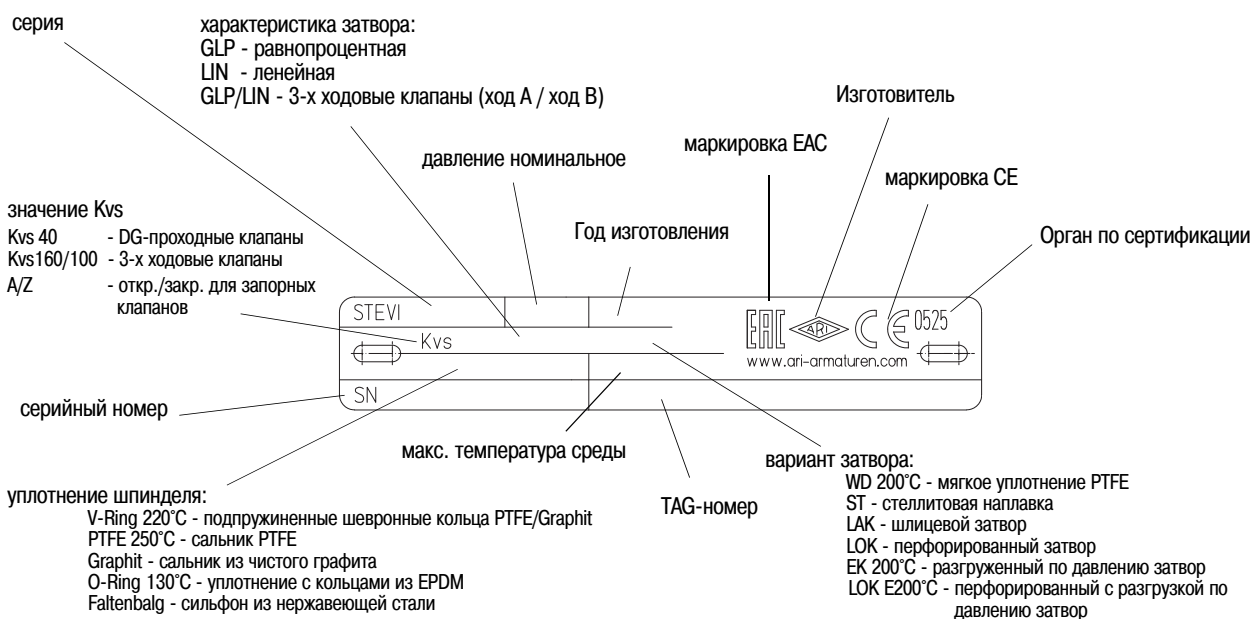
серия

характеристика затвора:
GLP - равнопроцентная
LIN - ленейная
GLP/LIN - 3-х ходовые клапаны (ход A / ход B)

Изготовитель

маркировка EAC

давление номинальное

маркировка CE

значение Kvs
Kvs 40 - DG-проходные клапаны
Kvs160/100 - 3-х ходовые клапаны
A/Z - откр./закр. для запорных клапанов

Год изготовления

Орган по сертификации

STEVI
Kvs
SN
ARI
0525
www.ari-armaturen.com

серийный номер

макс. температура среды

вариант затвора:
WD 200°C - мягкое уплотнение PTFE
ST - стеллитовая наплавка
LAK - шлицевой затвор
LOK - перфорированный затвор
EK 200°C - разгруженный по давлению затвор
LOK E200°C - перфорированный с разгрузкой по давлению затвор

уплотнение шпинделя:
V-Ring 220°C - подпружиненные шевронные кольца PTFE/Graphit
PTFE 250°C - сальник PTFE
Graphit - сальник из чистого графита
O-Ring 130°C - уплотнение с кольцами из EPDM
Faltenbalg - сильфон из нержавеющей стали

TAG-номер